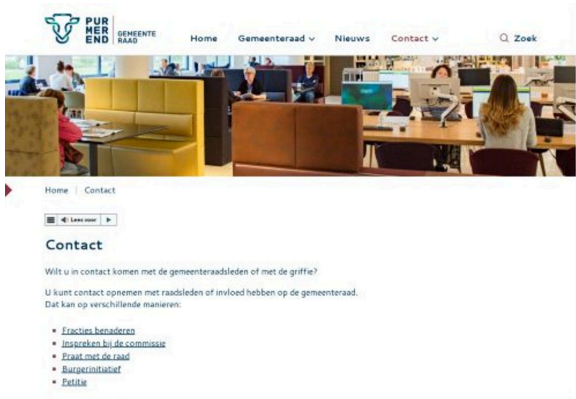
PUR MER END GEMEENTE RAAD

Home Gemeenteraad Nieuws Contact Zoek

Home | Contact

Lees voor

Contact

Wilt u in contact komen met de gemeenteraadsleden of met de griffie?

U kunt contact opnemen met raadsleden of invloed hebben op de gemeenteraad. Dat kan op verschillende manieren:

- Fracties benaderen
- Inspreken bij de commissie
- Praat met de raad
- Burgerinitiatief
- Petitie